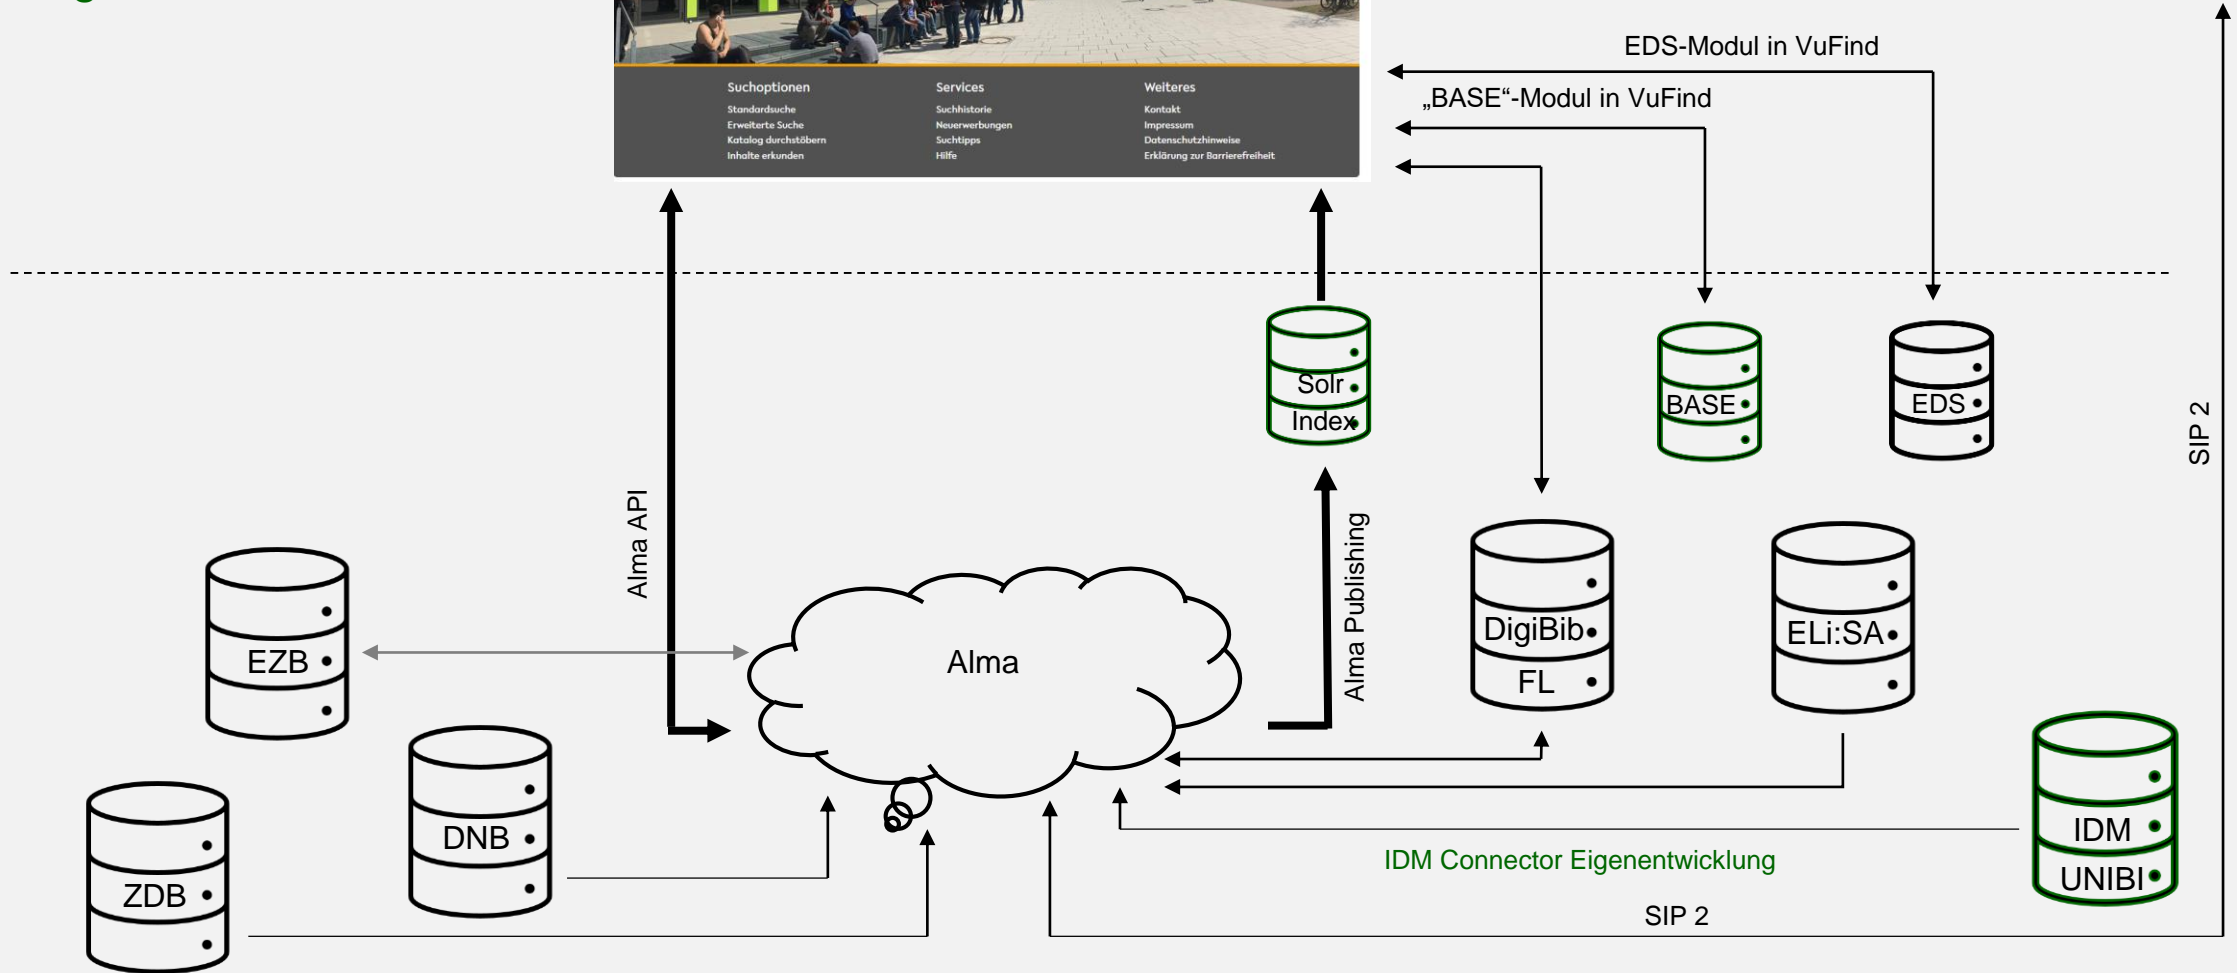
Suchoptionen
Standardsuche
Erweiterte Suche
Katalog durchstöbern
Inhalte erkunden

Services
Suchhistorie
Neuerwerbungen
Suchtipps
Hilfe

Weiteres
Kontakt
Impressum
Datenschutzhinweise
Erklärung zur Barrierefreiheit

EDS-Modul in VuFind
„BASE“-Modul in VuFind

Solr Index
BASE
EDS
SIP 2
Alma API
Alma Publishing
DigiBib FL
ELi:SA
EZB
Alma
DNB
ZDB
IDM UNIBI
IDM Connector Eigenentwicklung
SIP 2